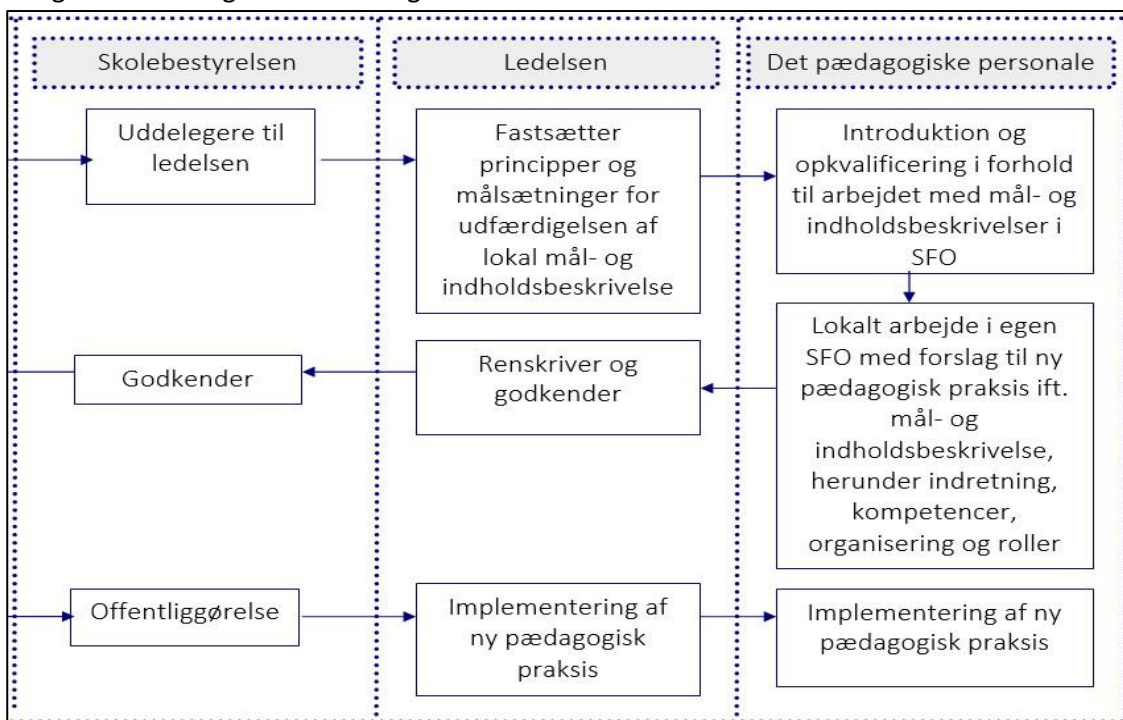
Skolebestyrelsen

Ledelsen

Det pædagogiske personale

Uddelegere til ledelsen

Fastsætter principper og målsætninger for udfærdigelsen af lokal mål- og indholdsbeskrivelse

Introduktion og opkvalificering i forhold til arbejdet med mål- og indholdsbeskrivelser i SFO

Lokalt arbejde i egen SFO med forslag til ny pædagogisk praksis ift. mål- og indholdsbeskrivelse, herunder indretning, kompetencer, organisering og roller

Renskriver og godkender

Godkender

Offentliggørelse

Implementering af ny pædagogisk praksis

Implementering af ny pædagogisk praksis